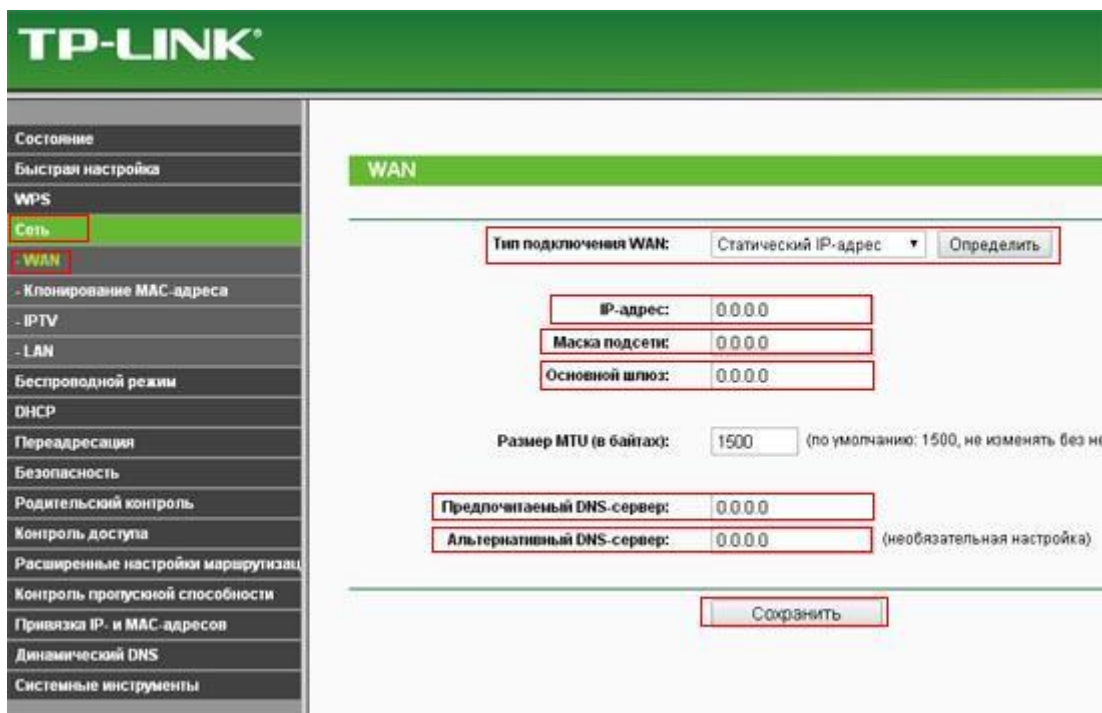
TP-LINK

Состояние
Быстрая настройка
WPS
Сеть
- WAN
- Клонирование MAC-адреса
- IPTV
- LAN
Беспроводной режим
DHCP
Переадресация
Безопасность
Родительский контроль
Контроль доступа
Расширенные настройки маршрутизац
Контроль пропускной способности
Привязка IP- и MAC-адресов
Динамический DNS
Системные инструменты

WAN

Тип подключения WAN: Статический IP-адрес ▼ Определить

IP-адрес: 0.0.0.0
Маска подсети: 0.0.0.0
Основной шлюз: 0.0.0.0

Размер MTU (в байтах): 1500 (по умолчанию: 1500, не изменять без не

Предпочитаемый DNS-сервер: 0.0.0.0
Альтернативный DNS-сервер: 0.0.0.0 (необязательная настройка)

Сохранить